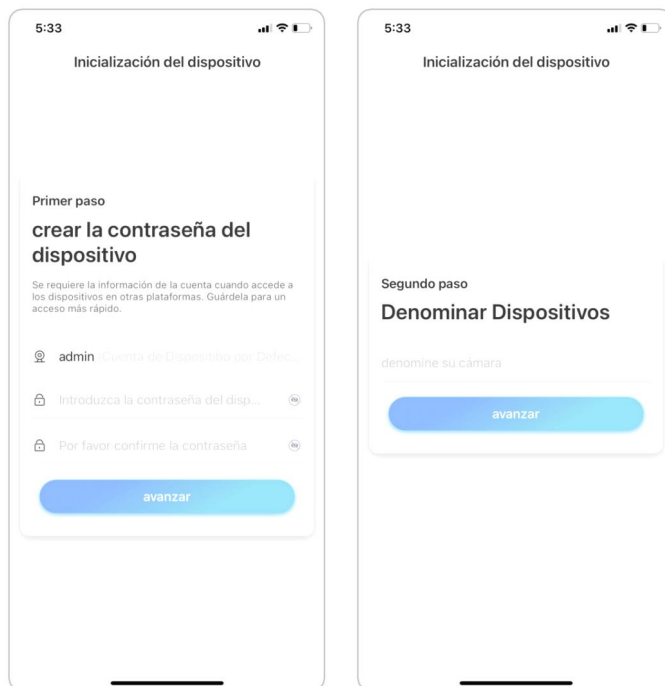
5:33

Inicialización del dispositivo

Primer paso

crear la contraseña del dispositivo

Se requiere la información de la cuenta cuando accede a los dispositivos en otras plataformas. Guárdela para un acceso más rápido.

admin (Cuenta de Dispositivo por Defec...

Introduzca la contraseña del disp...

Por favor confirme la contraseña

avanzar

5:33

Inicialización del dispositivo

Segundo paso

Denominar Dispositivos

denomine su cámara

avanzar